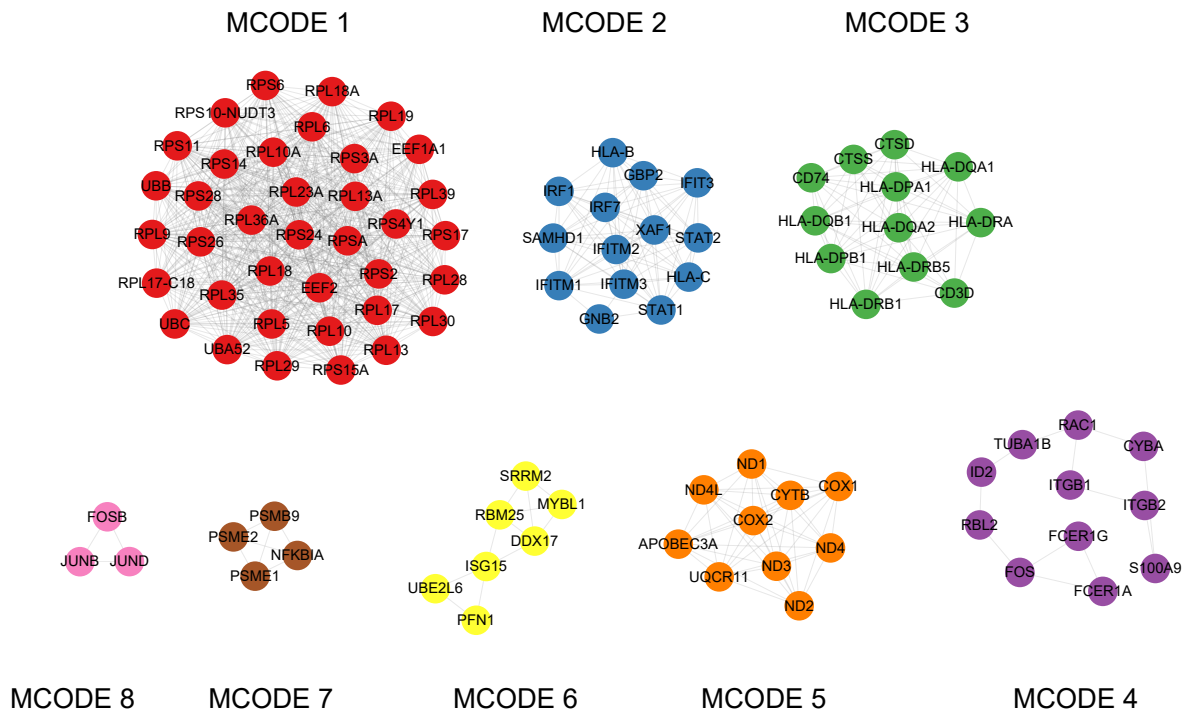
MCODE 1

RPS6
RPL18A
RPS10-NUDT3
RPL19
RPL6
RPS11
RPL10A
EEF1A1
RPS14
RPS3A
UBB
RPS28
RPL23A
RPL13A
RPL39
RPL36A
RPS4Y1
RPL9
RPS26
RPS24
RPSA
RPS17
RPL17-C18
RPL18
RPS2
RPL28
RPL35
EEF2
RPL17
UBC
RPL5
RPL10
RPL30
UBA52
RPL13
RPL29
RPS15A

MCODE 2

HLA-B
GBP2
IFIT3
IRF1
IRF7
XAF1
SAMHD1
IFITM2
STAT2
HLA-C
IFITM1
IFITM3
STAT1
GNB2

MCODE 3

CTSD
CTSS
HLA-DQA1
CD74
HLA-DPA1
HLA-DQB1
HLA-DQA2
HLA-DRA
HLA-DPB1
HLA-DRB5
CD3D
HLA-DRB1

FOSB
JUNB
JUND

PSMB9
PSME2
NFKBIA
PSME1

SRRM2
RBM25
MYBL1
DDX17
ISG15
UBE2L6
PFN1

ND1
ND4L
CYTB
COX1
COX2
APOBEC3A
ND4
ND3
UQCR11
ND2

RAC1
TUBA1B
CYBA
ID2
ITGB1
ITGB2
RBL2
FCER1G
S100A9
FOS
FCER1A

MCODE 8
MCODE 7
MCODE 6
MCODE 5
MCODE 4